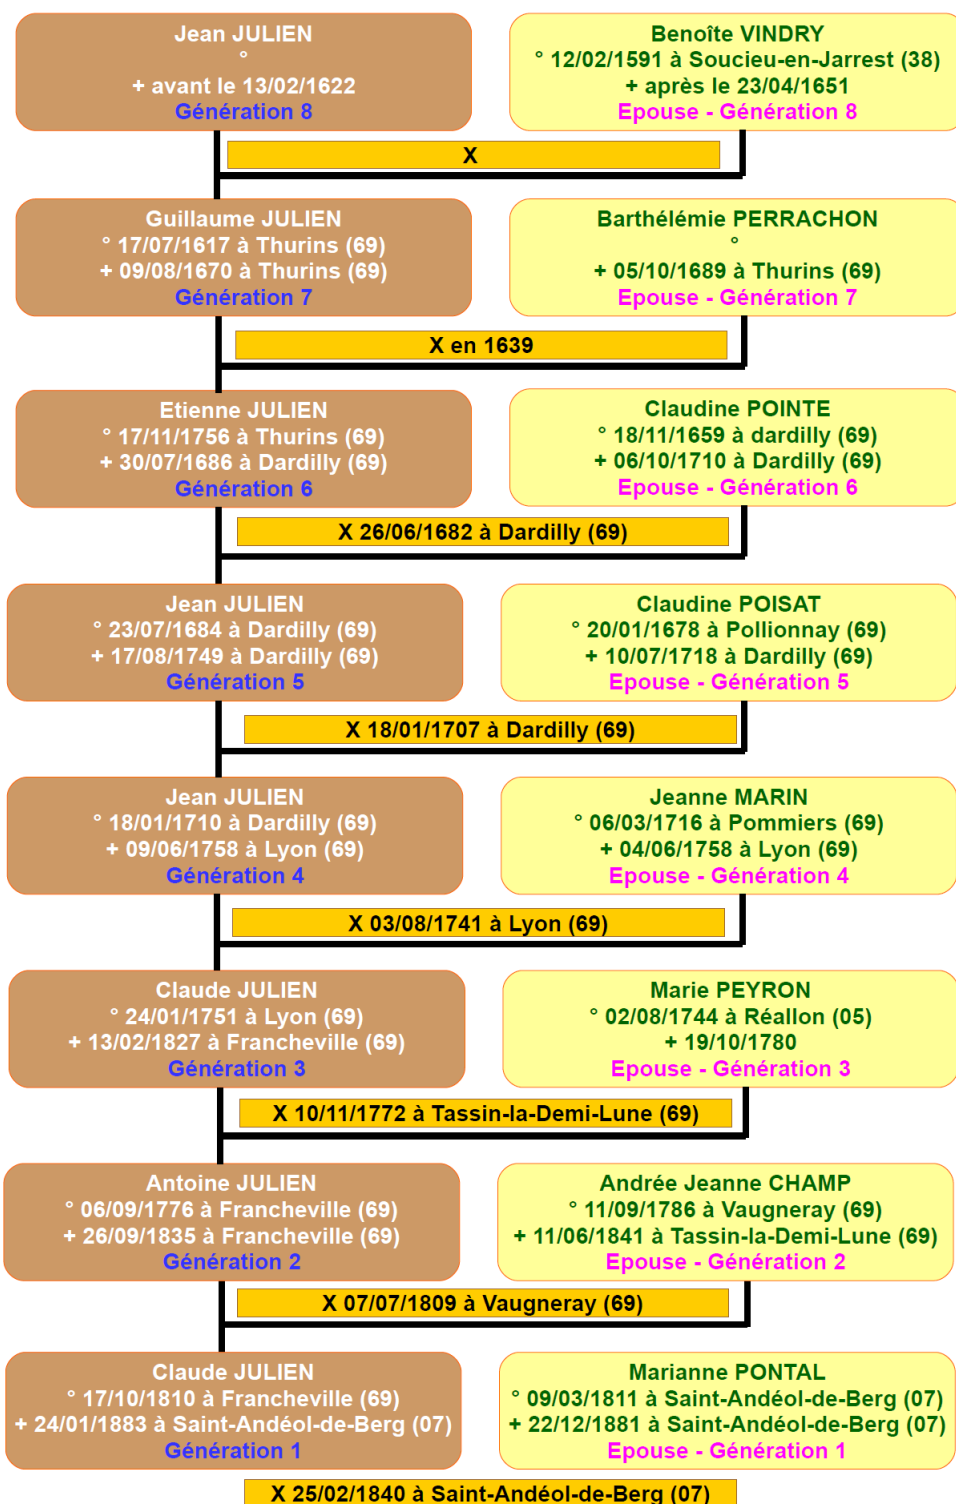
Jean JULIEN
°
+ avant le 13/02/1622
Génération 8

Benoîte VINDRY
° 12/02/1591 à Soucieu-en-Jarrest (38)
+ après le 23/04/1651
Epouse - Génération 8

X

Guillaume JULIEN
° 17/07/1617 à Thurins (69)
+ 09/08/1670 à Thurins (69)
Génération 7

Barthélémie PERRACHON
°
+ 05/10/1689 à Thurins (69)
Epouse - Génération 7

X en 1639

Etienne JULIEN
° 17/11/1756 à Thurins (69)
+ 30/07/1686 à Dardilly (69)
Génération 6

Claudine POINTE
° 18/11/1659 à dardilly (69)
+ 06/10/1710 à Dardilly (69)
Epouse - Génération 6

X 26/06/1682 à Dardilly (69)

Jean JULIEN
° 23/07/1684 à Dardilly (69)
+ 17/08/1749 à Dardilly (69)
Génération 5

Claudine POISAT
° 20/01/1678 à Pollionnay (69)
+ 10/07/1718 à Dardilly (69)
Epouse - Génération 5

X 18/01/1707 à Dardilly (69)

Jean JULIEN
° 18/01/1710 à Dardilly (69)
+ 09/06/1758 à Lyon (69)
Génération 4

Jeanne MARIN
° 06/03/1716 à Pommiers (69)
+ 04/06/1758 à Lyon (69)
Epouse - Génération 4

X 03/08/1741 à Lyon (69)

Claude JULIEN
° 24/01/1751 à Lyon (69)
+ 13/02/1827 à Francheville (69)
Génération 3

Marie PEYRON
° 02/08/1744 à Réallon (05)
+ 19/10/1780
Epouse - Génération 3

X 10/11/1772 à Tassin-la-Demi-Lune (69)

Antoine JULIEN
° 06/09/1776 à Francheville (69)
+ 26/09/1835 à Francheville (69)
Génération 2

Andrée Jeanne CHAMP
° 11/09/1786 à Vaugneray (69)
+ 11/06/1841 à Tassin-la-Demi-Lune (69)
Epouse - Génération 2

X 07/07/1809 à Vaugneray (69)

Claude JULIEN
° 17/10/1810 à Francheville (69)
+ 24/01/1883 à Saint-Andéol-de-Berg (07)
Génération 1

Marianne PONTAL
° 09/03/1811 à Saint-Andéol-de-Berg (07)
+ 22/12/1881 à Saint-Andéol-de-Berg (07)
Epouse - Génération 1

X 25/02/1840 à Saint-Andéol-de-Berg (07)